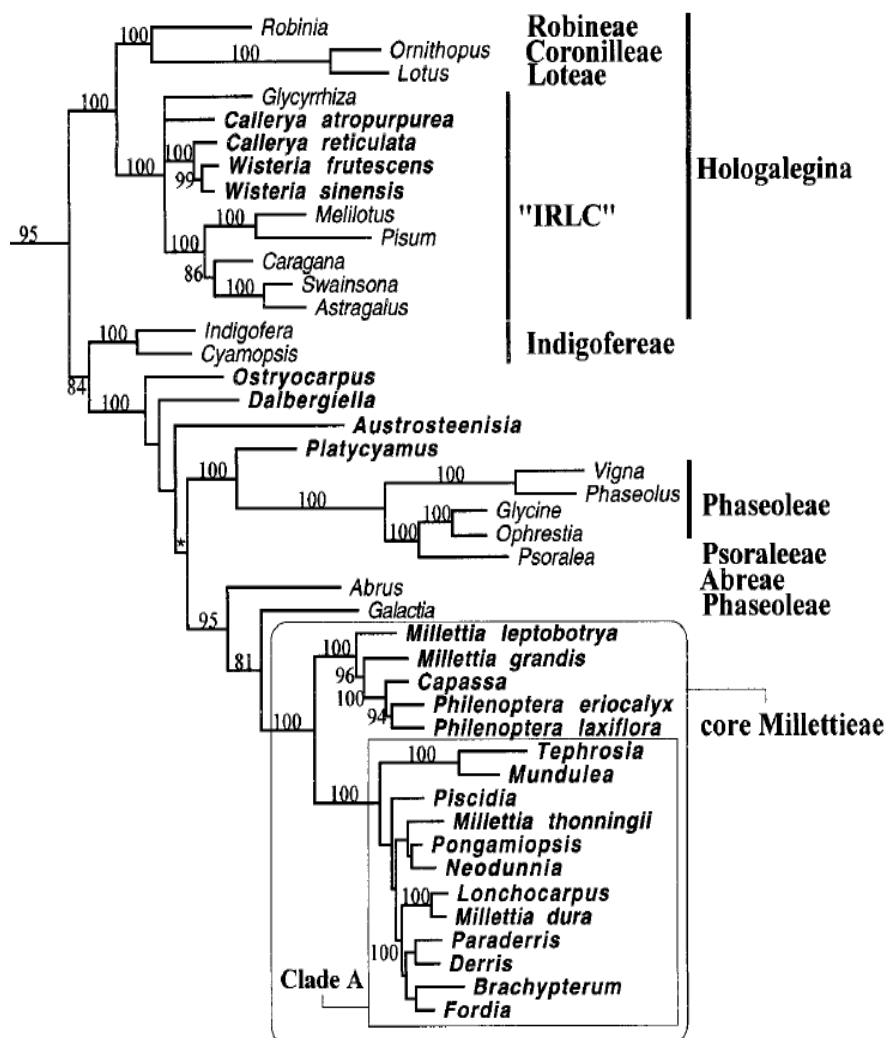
Robinia
Ornithopus
Lotus
Glycyrrhiza
Callerya atropurpurea
Callerya reticulata
Wisteria frutescens
Wisteria sinensis
Melilotus
Pisum
Caragana
Swainsona
Astragalus
Indigofera
Cyamopsis
Ostryocarpus
Dalbergiella
Austrosteenisia
Platycyamus
Vigna
Phaseolus
Glycine
Ophrestia
Psoralea
Abrus
Galactia
Millettia leptobotrya
Millettia grandis
Capassa
Philenoptera eriocalyx
Philenoptera laxiflora
Tephrosia
Mundulea
Piscidia
Millettia thonningii
Pongamiopsis
Neodunnia
Lonchocarpus
Millettia dura
Paraderris
Derris
Brachypterum
Fordia

100 100 100 100 100 99 100 100 86 100 95 100 84 100 100 100 100 100 100 * 95 81 100 96 100 94 100 100 100 100

Robineae
Coronilleae
Loteae
"IRLC"
Hologalegina
Indigofereae
Phaseoleae
Psoraleeae
Abreae
Phaseoleae
core Millettieae
Clade A